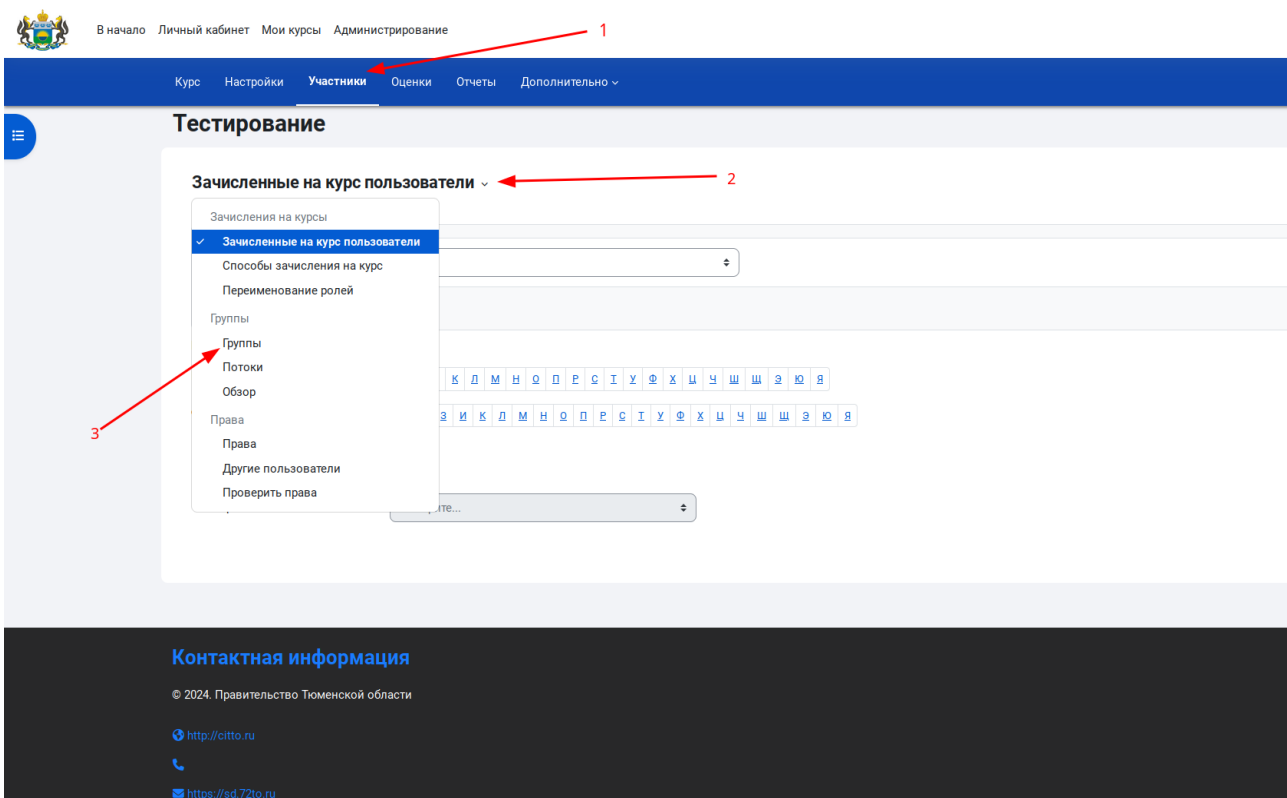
В начало Личный кабинет Мои курсы Администрирование

1

Курс Настройки Участники Оценки Отчеты Дополнительно

Тестирование

Зачисленные на курс пользователи

2

Зачисления на курсы
Зачисленные на курс пользователи
Способы зачисления на курс
Переименование ролей
Группы
Группы
Потоки
Обзор
Права
Права
Другие пользователи
Проверить права

3

К Л М Н О П Р С Т У Ф Х Ц Ч Ш Щ Э Ю Я

З И К Л М Н О П Р С Т У Ф Х Ц Ч Ш Щ Э Ю Я

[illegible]те...

Контактная информация

© 2024. Правительство Тюменской области

http://citto.ru

https://sd.72to.ru